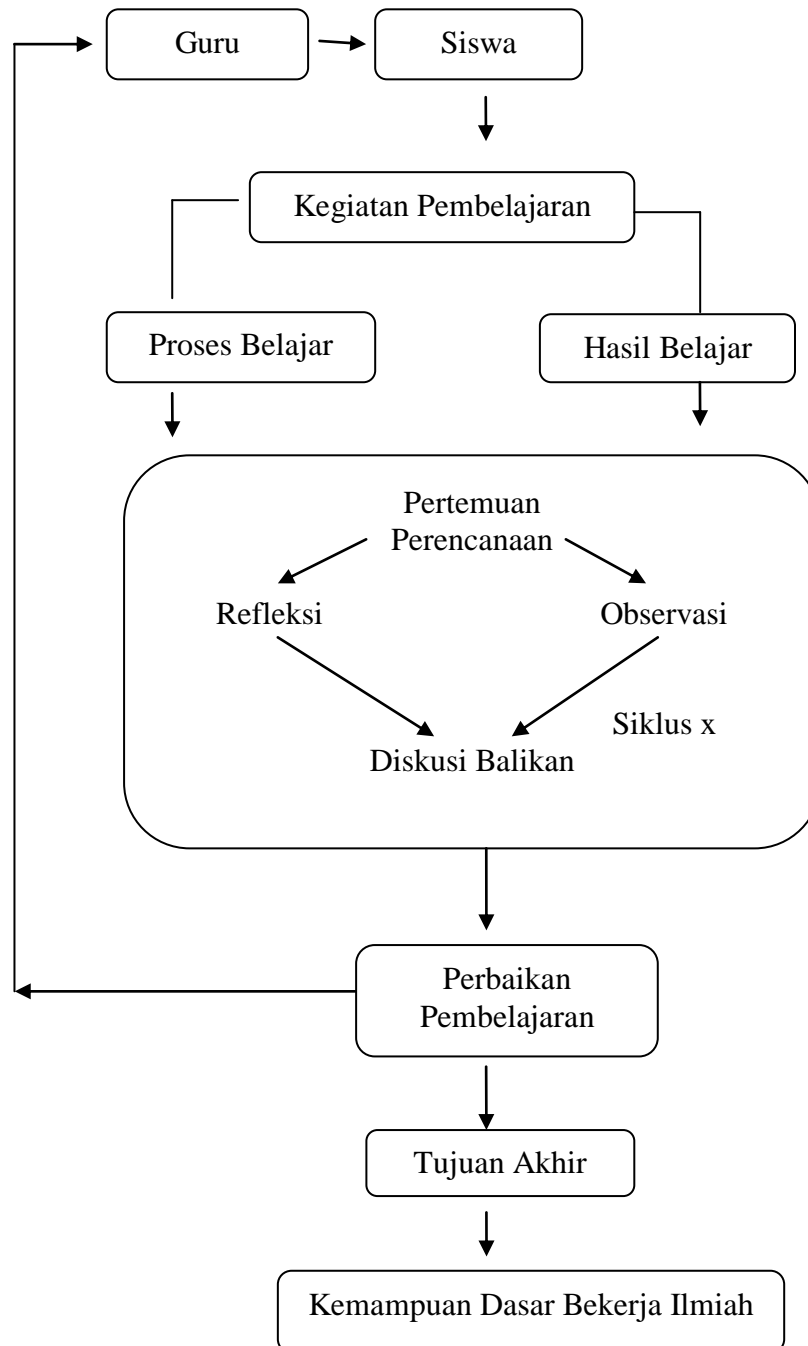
Guru

Siswa

Kegiatan Pembelajaran

Proses Belajar

Hasil Belajar

Pertemuan Perencanaan

Refleksi

Observasi

Siklus x

Diskusi Balikan

Perbaikan Pembelajaran

Tujuan Akhir

Kemampuan Dasar Bekerja Ilmiah